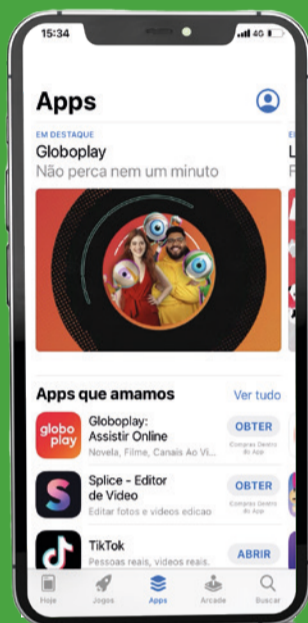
15:34
4G

Apps

EM DESTAQUE
Globoplay
Não perca nem um minuto

L

Apps que amamos
Ver tudo

globo play
Globoplay: Assistir Online
Novela, Filme, Canais Ao Vi...
OBTER
Compras Dentro do App

Splice - Editor de Vídeo
Editar fotos e vídeos edicao
OBTER
Compras Dentro do App

TikTok
Pessoas reais, vídeos reais.
ABRIR

Hoje
Jogos
Apps
Arcade
Buscar